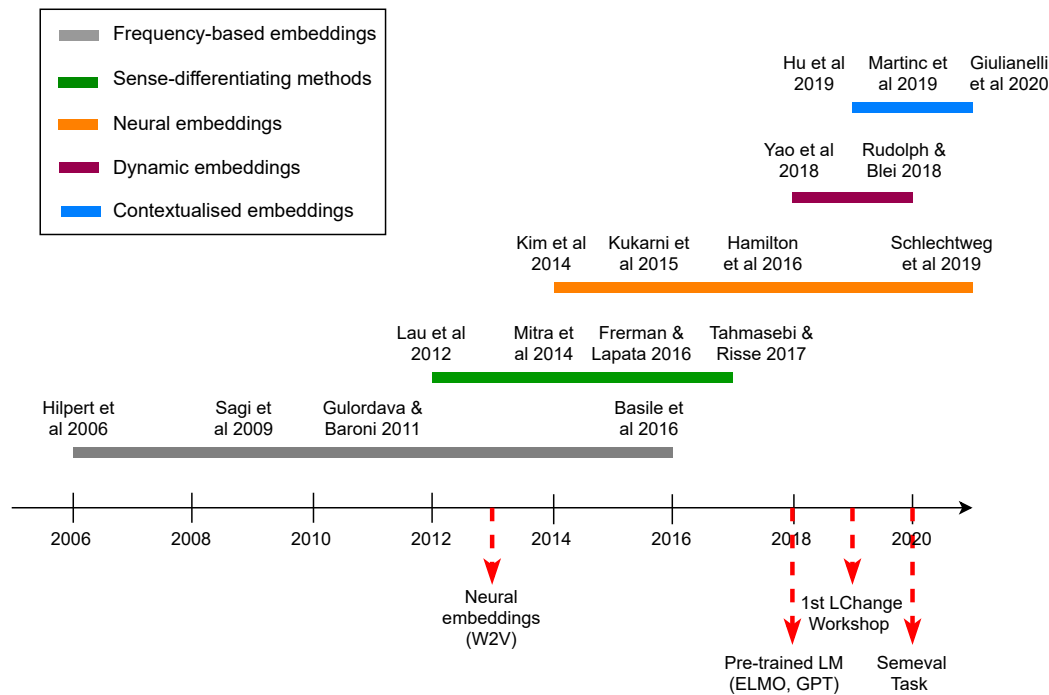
Frequency-based embeddings
Sense-differentiating methods
Neural embeddings
Dynamic embeddings
Contextualised embeddings

Hu et al 2019
Martinc et al 2019
Giulianelli et al 2020

Yao et al 2018
Rudolph & Blei 2018

Kim et al 2014
Kukarni et al 2015
Hamilton et al 2016
Schlechtweg et al 2019

Lau et al 2012
Mitra et al 2014
Frerman & Lapata 2016
Tahmasebi & Risse 2017

Hilpert et al 2006
Sagi et al 2009
Gulordava & Baroni 2011
Basile et al 2016

2006
2008
2010
2012
2014
2016
2018
2020

Neural embeddings (W2V)
1st LChange Workshop
Pre-trained LM (ELMO, GPT)
Semeval Task